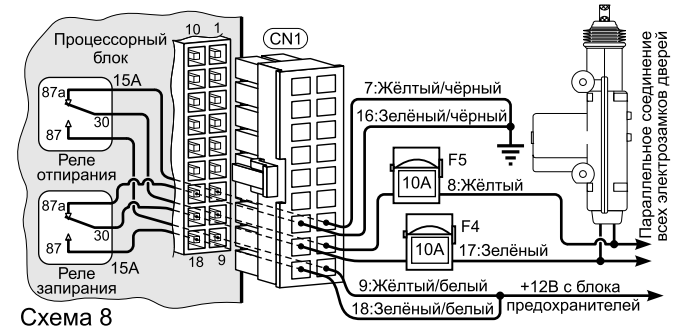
Процессорный блок

10 1

CN1

87a
15A
87
30
Реле отпирания

87a
87
30
Реле запирания
15A

18 9

7:Жёлтый/чёрный
16:Зелёный/чёрный

F5
10A
8:Жёлтый

F4
10A
17:Зелёный

9:Жёлтый/белый
+12В с блока
18:Зелёный/белый
предохранителей

Параллельное соединение всех электрозамков дверей

Схема 8